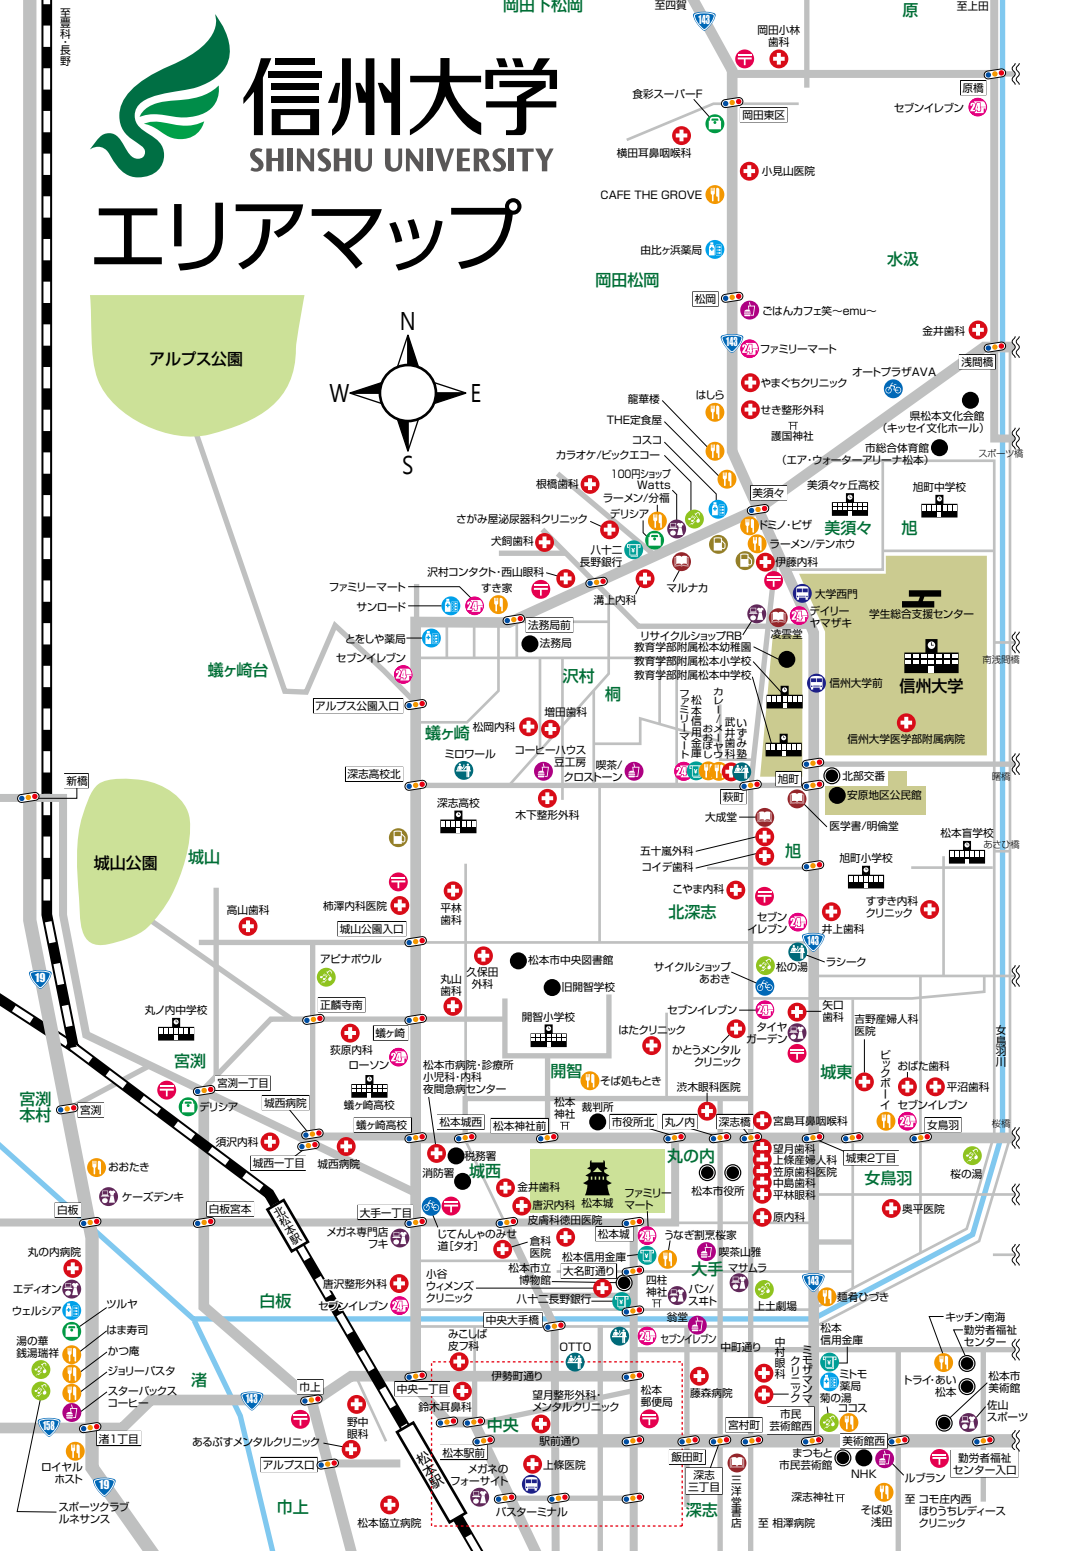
信州大学
SHINSHU UNIVERSITY
エリアマップ

至豊科・長野
岡田下松岡
至四賀
143
原
至上田
岡田小林歯科
原県
食彩スーパーF
岡田東区
セブンイレブン
横田耳鼻咽喉科
小見山医院
CAFE THE GROVE
由比ヶ浜薬局
水汲
岡田松岡
松岡
ごはんカフェ笑〜emu〜
金井歯科
143
ファミリーマート
浅間橋
オートプラザAVA
やまぐちクリニック
はしら
龍華楼
せき整形外科
県松本文化会館（キッセイ文化ホール）
THE定食屋
護国神社
コスコ
市総合体育館（エア・ウォーターアリーナ松本）
カラオケ/ビッグエコー
スポーツ橋
100円ショップWatts
美須々
美須々ヶ丘高校
旭町中学校
根橋歯科
ラーメン/分福
デリシア
ドミノ・ピザ
美須々
さがみ屋泌尿器科クリニック
旭
犬飼歯科
八十二長野銀行
ラーメン/テンホウ
伊藤内科
沢村コンタクト・西山眼科
マルナカ
ファミリーマート
すき家
大学西門
サンロード
溝上内科
デイリーヤマザキ
学生総合支援センター
法務局前
法務局
とをしや薬局
リサイクルショップRB
凌雲堂
南浅間橋
教育学部附属松本幼稚園
セブンイレブン
教育学部附属松本小学校
沢村
教育学部附属松本中学校
信州大学前
信州大学
蟻ヶ崎台
桐
増田歯科
アルプス公園入口
蟻ヶ崎
松岡内科
ファミリーマート
松本信用金庫
武井歯科
信州大学医学部附属病院
ミロワール
コーヒーハウス豆工房
おやびしゃもん
いずみ塾
深志高校北
喫茶/クロストーン
旭町
北部交番
新橋
萩町
安原地区公民館
深志高校
木下整形外科
大成堂
医学書/明倫堂
松本盲学校
あさひ橋
城山公園
城山
五十嵐外科
旭
コイデ歯科
旭町小学校
こやま内科
北深志
すずき内科クリニック
高山歯科
柿澤内科医院
平林歯科
セブンイレブン
井上歯科
城山公園入口
143
ラシーク
松本市中央図書館
アピナボウル
久保田外科
丸山歯科
サイクルショップあおき
松の湯
旧開智学校
19
丸ノ内中学校
正麟寺南
開智小学校
セブンイレブン
矢口歯科
吉野産婦人科医院
はたクリニック
タイヤガーデン
女鳥羽川
蟻ヶ崎
荻原内科
かとうメンタルクリニック
ピックボーイ
おばた歯科
宮渕
ローソン
松本市病院・診療所小児科・内科夜間急病センター
開智
そば処もとき
渋木眼科医院
城東
平沼歯科
宮渕一丁目
デリシア
宮渕
宮渕本村
城西病院
蟻ヶ崎高校
松本神社
裁判所
セブンイレブン
松本城西
松本神社前
市役所北
丸ノ内
深志橋
宮島耳鼻咽喉科
女鳥羽
桜橋
須沢内科
税務署
丸の内
望月歯科
城東2丁目
おおたき
城西一丁目
城西病院
消防署
城西
上條産婦人科
女鳥羽
桜の湯
ケーズデンキ
金井歯科
松本城
笠原歯科医院
松本市役所
中島歯科
白板
白板宮本
唐沢内科
ファミリーマート
平林眼科
奥平医院
北松本駅
大手一丁目
皮膚科徳田医院
原内科
メガネ専門店フキ
松本城
うなぎ割烹桜家
じてんしゃのみせ道[タオ]
倉科医院
喫茶山雅
丸の内病院
松本信用金庫
大手
マサムラ
エディオン
小谷ウィメンズクリニック
松本市立博物館
大名町通り
143
唐沢整形外科
四柱神社
パン/スキト
麺肴ひづき
ウエルシア
セブンイレブン
八十二長野銀行
白板
ツルヤ
上土劇場
中央大手橋
翁堂
キッチン南海
勤労者福祉センター
湯の華銭湯瑞祥
はま寿司
みこしば皮フ科
セブンイレブン
中町通り
松本信用金庫
かつ庵
OTTO
中村眼科
ミトモ薬局
トライ・あい松本
松本市美術館
ジョリーパスタ
渚
伊勢町通り
クリニックミヤヤマ
スターバックスコーヒー
中央一丁目
市上
望月整形外科・メンタルクリニック
松本郵便局
藤森病院
佐山スポーツ
143
鈴木耳鼻科
中央
菊の湯
コゴス
158
渚1丁目
野中眼科
市民芸術館西
宮村町
あるぷすメンタルクリニック
駅前通り
美術館西
ロイヤルホスト
アルプス口
松本駅前
飯田町
まつもと市民芸術館
NHK
勤労者福祉センター入口
19
上條医院
メガネのフォーサイト
松本駅
深志三丁目
ルブラン
三洋堂書店
スポーツクラブルネサンス
バスターミナル
深志神社
至 コモ庄内西
巾上
松本協立病院
深志
至 相澤病院
そば処浅田
ほりうちレディースクリニック
N
W
E
S
アルプス公園